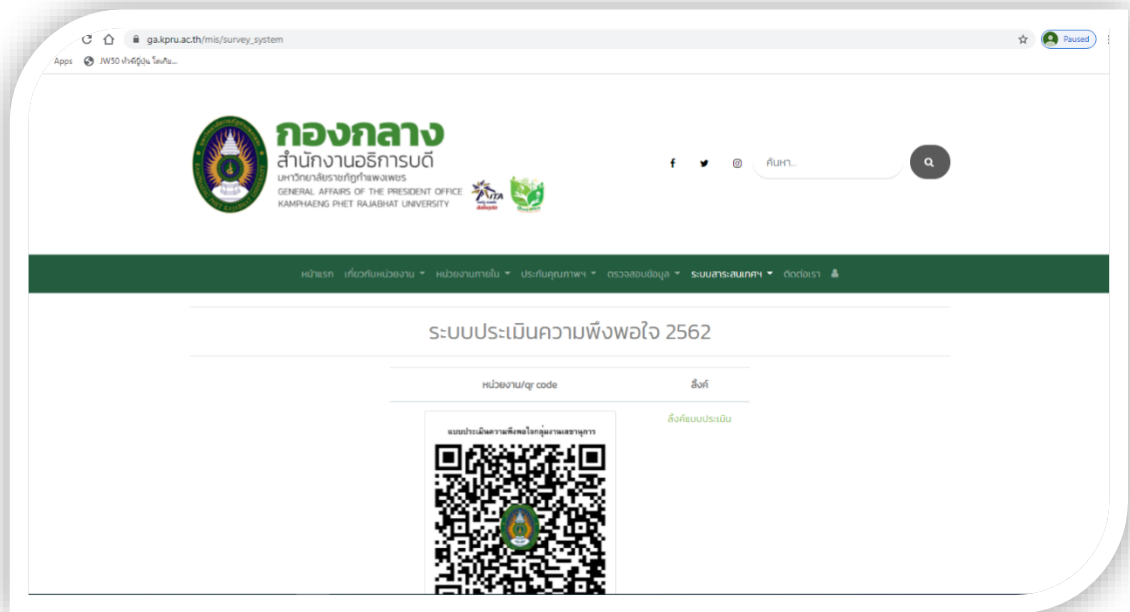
ga.kpru.ac.th/mis/survey_system

Paused

Apps JW50 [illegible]

กองกลาง
สำนักงานอธิการบดี
มหาวิทยาลัยราชภัฏกำแพงเพชร
GENERAL AFFAIRS OF THE PRESIDENT OFFICE
KAMPHAENG PHET RAJABHAT UNIVERSITY

ค้นหา...

หน้าแรก เกี่ยวกับหน่วยงาน หน่วยงานภายใน ประกันคุณภาพ ตรวจสอบข้อมูล ระบบสารสนเทศ ติดต่อเรา

ระบบประเมินความพึงพอใจ 2562

| หน่วยงาน/qr code | ลิงค์ |
|---|---|
| แบบประเมินความพึงพอใจกลุ่มงานเลขานุการ | ลิงค์แบบประเมิน |